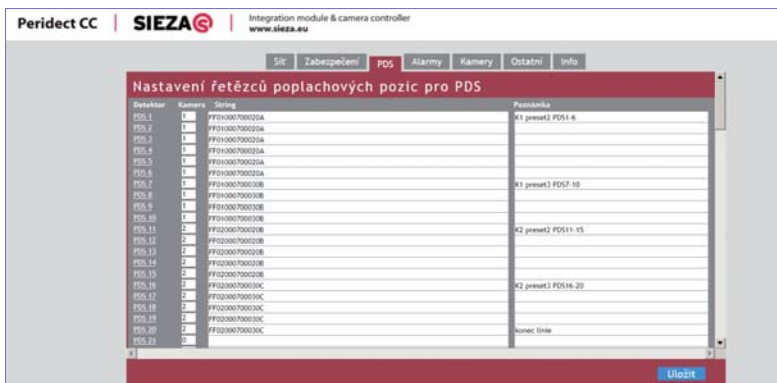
Peridect CC | SIEZA | Integration module & camera controller
www.sieza.eu

Síť | Zabezpečení | PDS | Alarmy | Kamery | Ostatní | Info

Nastavení řetězců poplachových pozic pro PDS

| Detektor | Kamera | String | Poznámka |
|---|---|---|---|
| PDS 1 | 1 | FF010007000020A | K1 preset2 PDS1-6 |
| PDS 2 | 1 | FF010007000020A | |
| PDS 3 | 1 | FF010007000020A | |
| PDS 4 | 1 | FF010007000020A | |
| PDS 5 | 1 | FF010007000020A | |
| PDS 6 | 1 | FF010007000020A | |
| PDS 7 | 1 | FF010007000030B | K1 preset3 PDS7-10 |
| PDS 8 | 1 | FF010007000030B | |
| PDS 9 | 1 | FF010007000030B | |
| PDS 10 | 1 | FF010007000030B | |
| PDS 11 | 2 | FF020007000020B | K2 preset2 PDS11-15 |
| PDS 12 | 2 | FF020007000020B | |
| PDS 13 | 2 | FF020007000020B | |
| PDS 14 | 2 | FF020007000020B | |
| PDS 15 | 2 | FF020007000020B | |
| PDS 16 | 2 | FF020007000030C | K2 preset3 PDS16-20 |
| PDS 17 | 2 | FF020007000030C | |
| PDS 18 | 2 | FF020007000030C | |
| PDS 19 | 2 | FF020007000030C | |
| PDS 20 | 2 | FF020007000030C | konec linie |
| PDS 21 | 0 | | |

Uložit